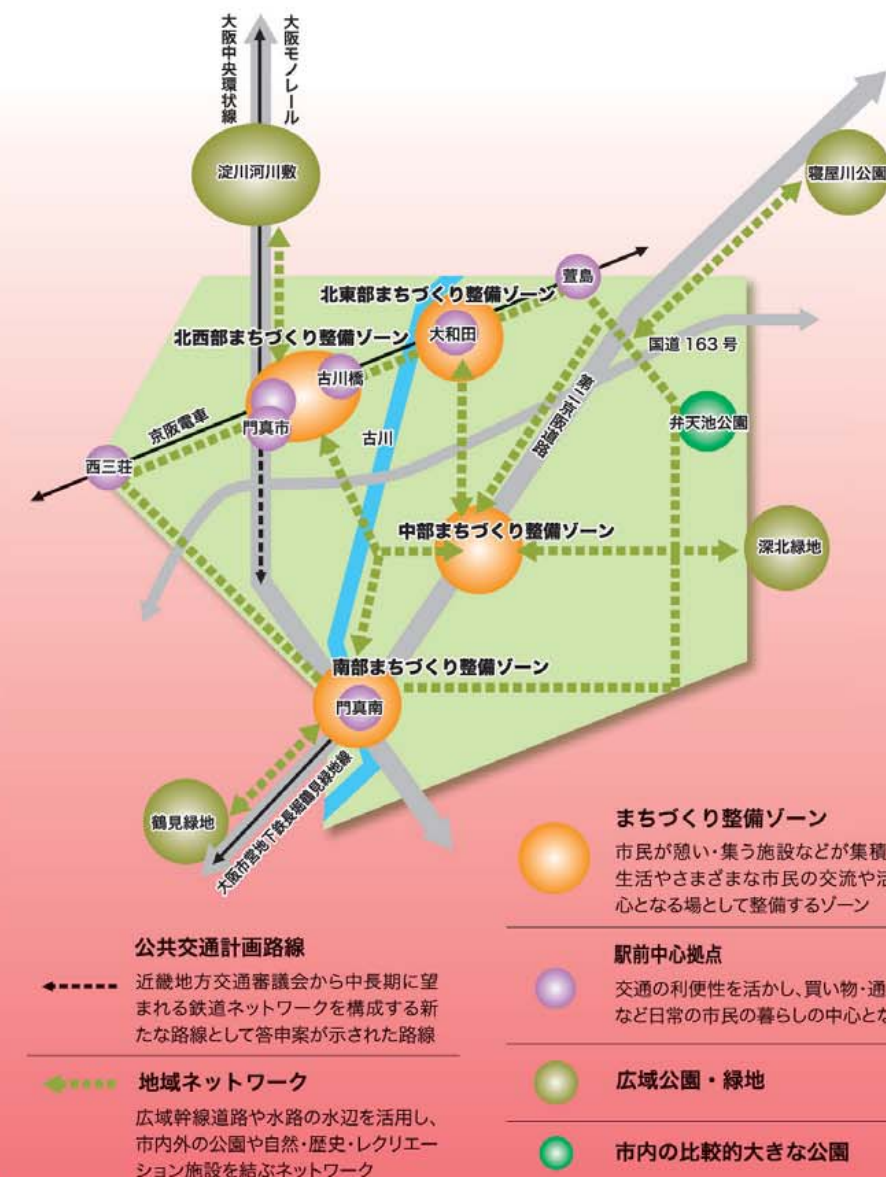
大阪中央環状線

大阪モノレール

淀川河川敷

寝屋川公園

北東部まちづくり整備ゾーン

萱島

北西部まちづくり整備ゾーン

大和田

国道 163 号

古川橋

第二京阪道路

京阪電車

門真市

古川

弁天池公園

西三荘

中部まちづくり整備ゾーン

深北緑地

南部まちづくり整備ゾーン

門真南

鶴見緑地

大阪市営地下鉄長堀鶴見緑地線

まちづくり整備ゾーン

市民が憩い・集う施設などが集積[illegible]生活やさまざまな市民の交流や活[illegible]心となる場として整備するゾーン

公共交通計画路線

近畿地方交通審議会から中長期に望まれる鉄道ネットワークを構成する新たな路線として答申案が示された路線

駅前中心拠点

交通の利便性を活かし、買い物・通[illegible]など日常の市民の暮らしの中心とな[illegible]

地域ネットワーク

広域幹線道路や水路の水辺を活用し、市内外の公園や自然・歴史・レクリエーション施設を結ぶネットワーク

広域公園・緑地

市内の比較的大きな公園